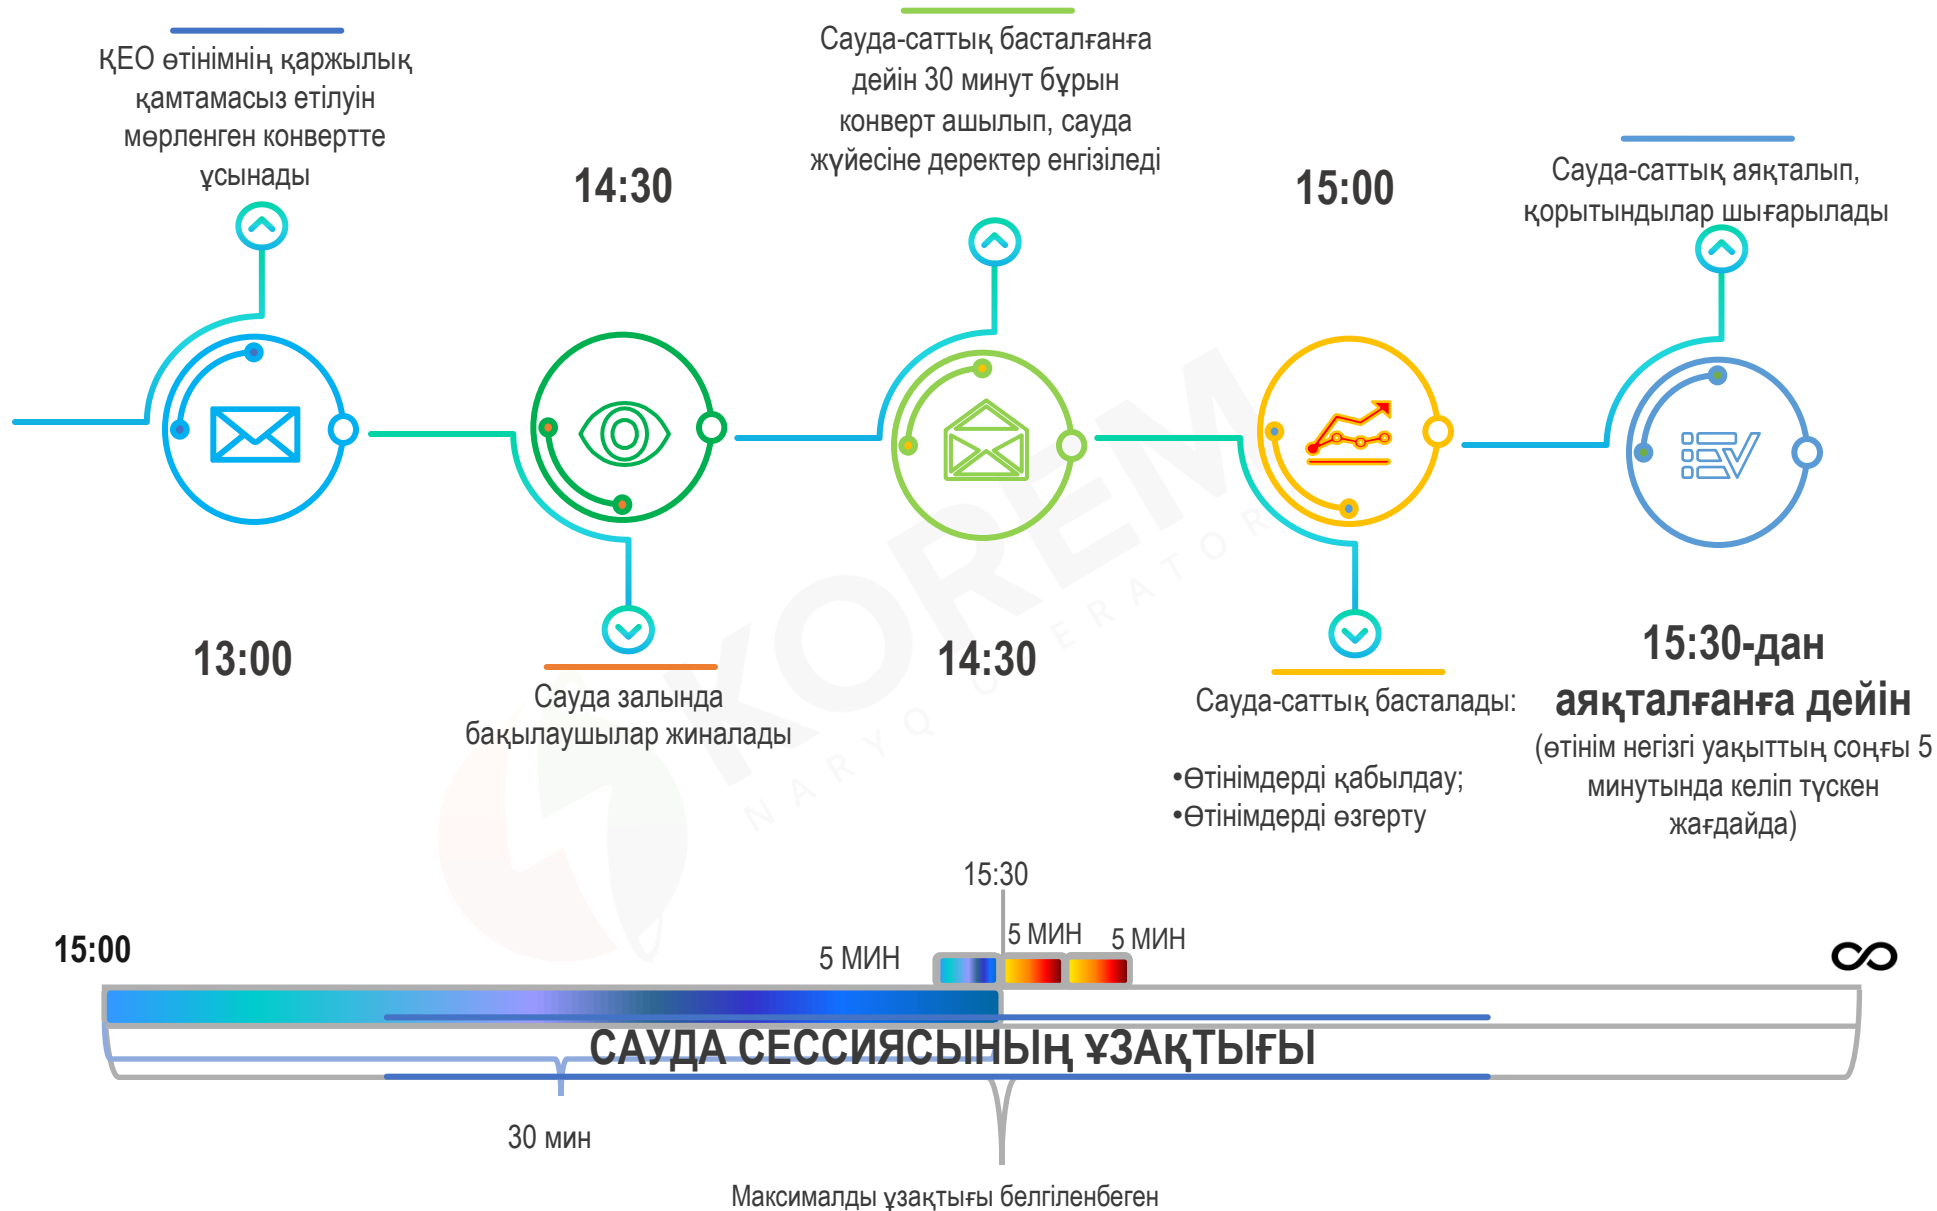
ҚЕО өтінімнің қаржылық қамтамасыз етілуін мөрленген конвертте ұсынады

13:00

14:30

Сауда залында бақылаушылар жиналады

Сауда-саттық басталғанға дейін 30 минут бұрын конверт ашылып, сауда жүйесіне деректер енгізіледі

14:30

15:00

Сауда-саттық басталады:

•Өтінімдерді қабылдау;
•Өтінімдерді өзгерту

Сауда-саттық аяқталып, қорытындылар шығарылады

15:30-дан аяқталғанға дейін
(өтінім негізгі уақыттың соңғы 5 минутында келіп түскен жағдайда)

KOREM
NARYQ OPERATORY

15:30

15:00

5 МИН

5 МИН

5 МИН

$\infty$

САУДА СЕССИЯСЫНЫҢ ҰЗАҚТЫҒЫ

30 мин

Максималды ұзақтығы белгіленбеген